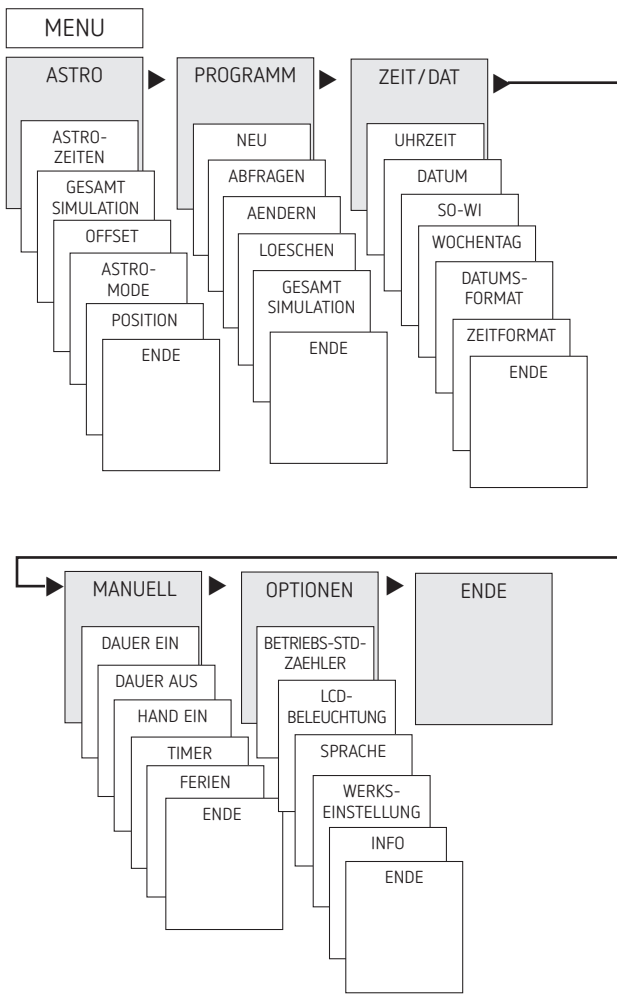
MENU

ASTRO

ASTRO-ZEITEN

GESAMT SIMULATION

OFFSET

ASTRO-MODE

POSITION

ENDE

PROGRAMM

NEU

ABFRAGEN

AENDERN

LOESCHEN

GESAMT SIMULATION

ENDE

ZEIT/DAT

UHRZEIT

DATUM

SO-WI

WOCHENTAG

DATUMS-FORMAT

ZEITFORMAT

ENDE

MANUELL

DAUER EIN

DAUER AUS

HAND EIN

TIMER

FERIEN

ENDE

OPTIONEN

BETRIEBS-STD-ZAEHLER

LCD-BELEUCHTUNG

SPRACHE

WERKS-EINSTELLUNG

INFO

ENDE

ENDE